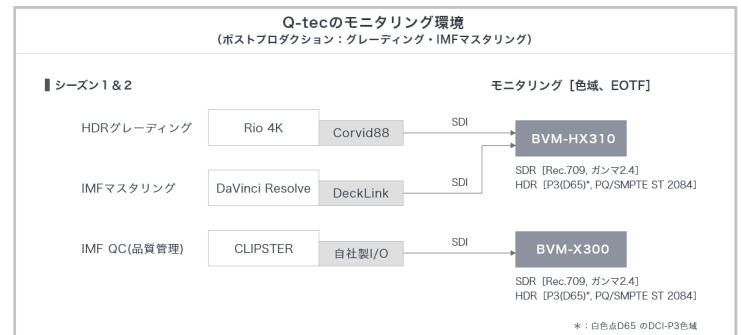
Q-tecのモニタリング環境
（ポストプロダクション：グレーディング・IMFマスタリング）

シーズン１＆２

モニタリング［色域、EOTF］

HDRグレーディング

Rio 4K

Corvid88

SDI

BVM-HX310

SDR［Rec.709, ガンマ2.4］
HDR［P3(D65)*, PQ/SMPTE ST 2084］

IMFマスタリング

DaVinci Resolve

DeckLink

SDI

IMF QC(品質管理)

CLIPSTER

自社製I/O

SDI

BVM-X300

SDR［Rec.709, ガンマ2.4］
HDR［P3(D65)*, PQ/SMPTE ST 2084］

＊：白色点D65 のDCI-P3色域